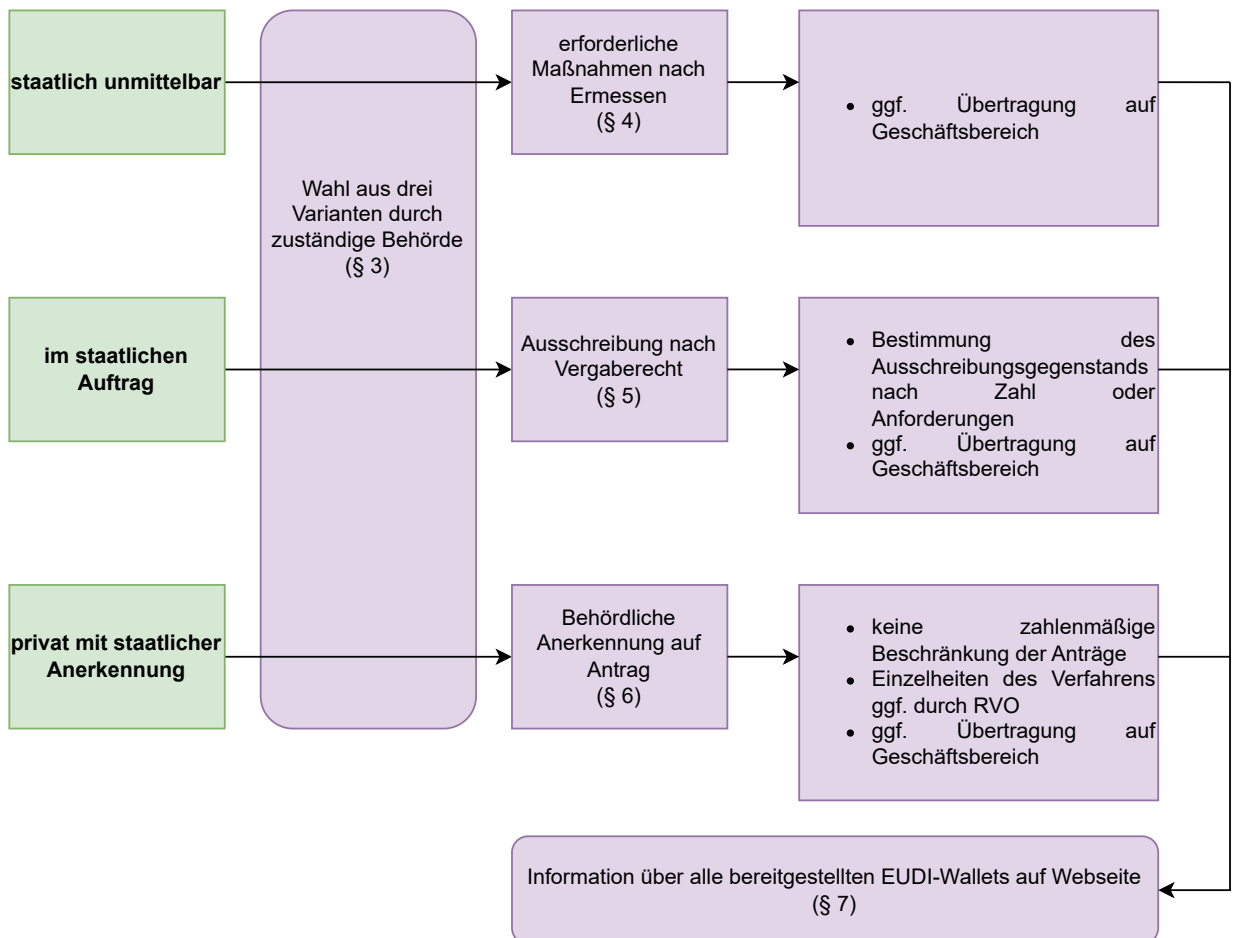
**staatlich unmittelbar**

Wahl aus drei Varianten durch zuständige Behörde (§ 3)

erforderliche Maßnahmen nach Ermessen (§ 4)

- ggf. Übertragung auf Geschäftsbereich

**im staatlichen Auftrag**

Ausschreibung nach Vergaberecht (§ 5)

- Bestimmung des Ausschreibungsgegenstands nach Zahl oder Anforderungen
- ggf. Übertragung auf Geschäftsbereich

**privat mit staatlicher Anerkennung**

Behördliche Anerkennung auf Antrag (§ 6)

- keine zahlenmäßige Beschränkung der Anträge
- Einzelheiten des Verfahrens ggf. durch RVO
- ggf. Übertragung auf Geschäftsbereich

Information über alle bereitgestellten EUDI-Wallets auf Webseite (§ 7)